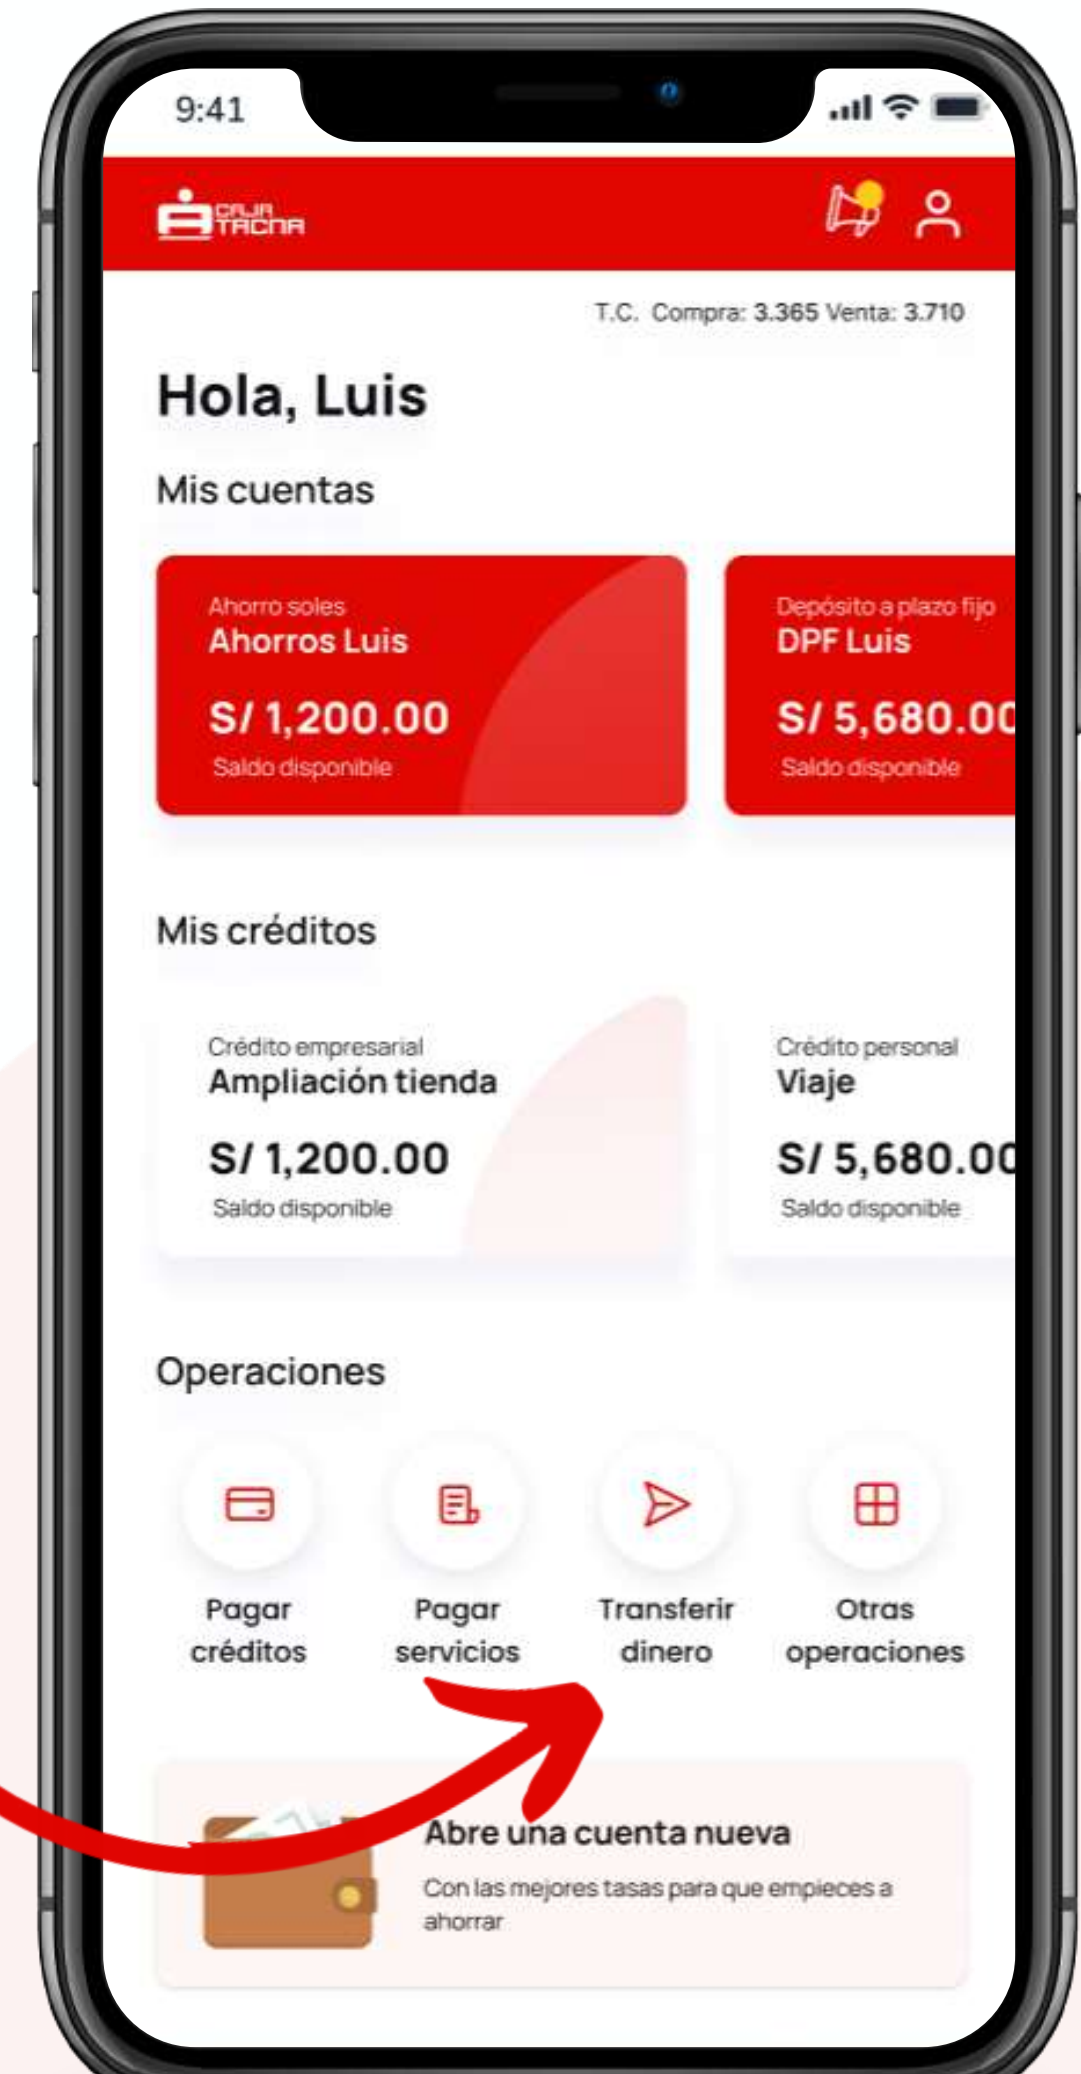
9:41

CAJA TACNA

T.C. Compra: 3.365 Venta: 3.710

Hola, Luis

Mis cuentas

Ahorro soles
Ahorros Luis
S/ 1,200.00
Saldo disponible

Depósito a plazo fijo
DPF Luis
S/ 5,680.0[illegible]
Saldo disponible

Mis créditos

Crédito empresarial
Ampliación tienda
S/ 1,200.00
Saldo disponible

Crédito personal
Viaje
S/ 5,680.0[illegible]
Saldo disponible

Operaciones

Pagar créditos

Pagar servicios

Transferir dinero

Otras operaciones

Abre una cuenta nueva
Con las mejores tasas para que empieces a ahorrar